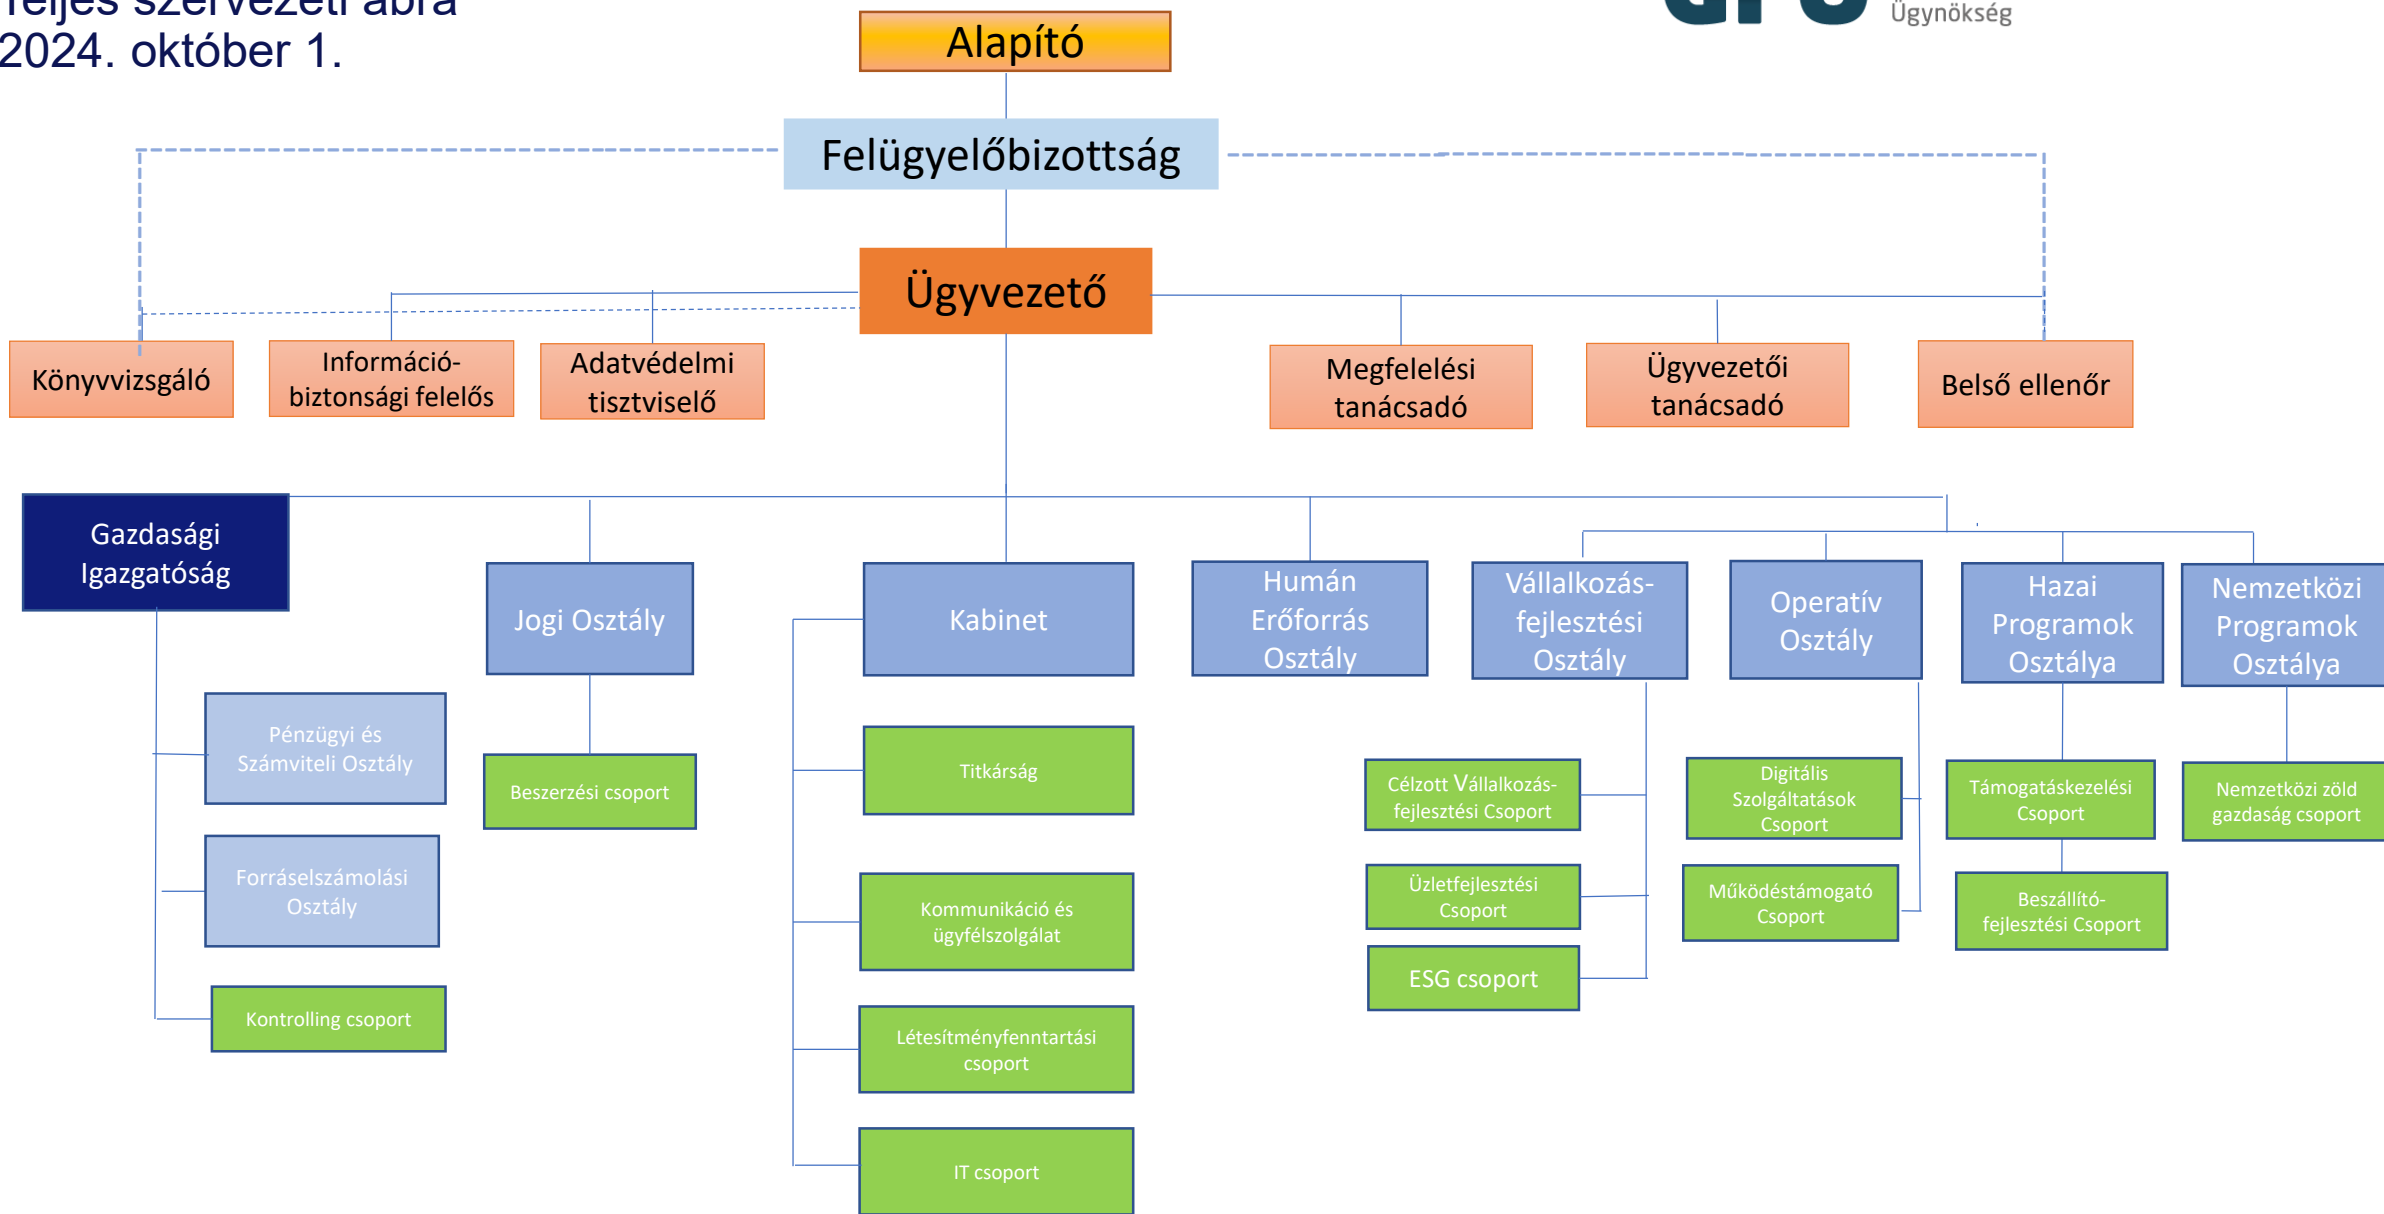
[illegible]
2024. október 1.

Ügynökség

Alapító

Felügyelőbizottság

Ügyvezető

Könyvvizsgáló

Információbiztonsági felelős

Adatvédelmi tisztviselő

Megfelelési tanácsadó

Ügyvezetői tanácsadó

Belső ellenőr

Gazdasági Igazgatóság

Pénzügyi és Számviteli Osztály

Forráselszámolási Osztály

Kontrolling csoport

Jogi Osztály

Beszerzési csoport

Kabinet

Titkárság

Kommunikáció és ügyfélszolgálat

Létesítményfenntartási csoport

IT csoport

Humán Erőforrás Osztály

Vállalkozásfejlesztési Osztály

Célzott Vállalkozásfejlesztési Csoport

Üzletfejlesztési Csoport

ESG csoport

Operatív Osztály

Digitális Szolgáltatások Csoport

Működéstámogató Csoport

Hazai Programok Osztálya

Támogatáskezelési Csoport

Beszállítófejlesztési Csoport

Nemzetközi Programok Osztálya

Nemzetközi zöld gazdaság csoport